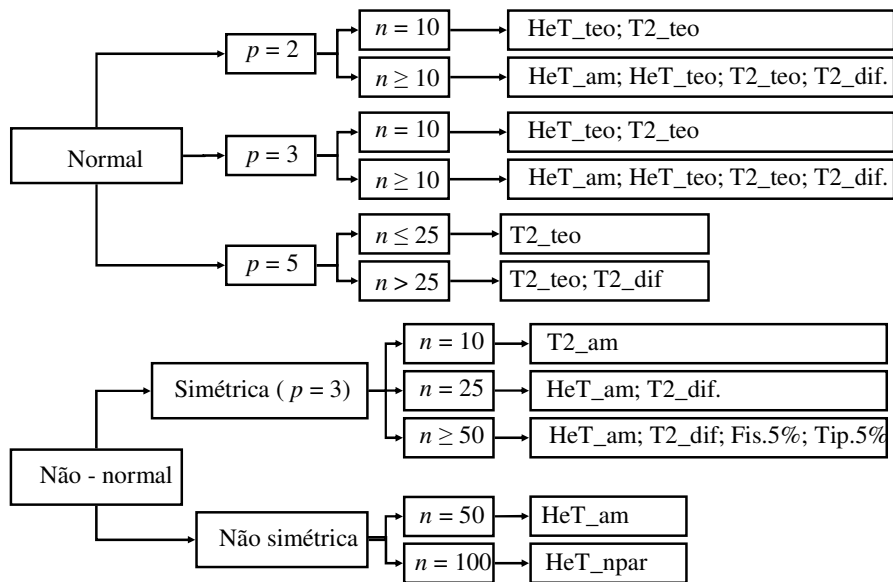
Normal

$p = 2$

$n = 10$

HeT_teo; T2_teo

$n \geq 10$

HeT_am; HeT_teo; T2_teo; T2_dif.

$p = 3$

$n = 10$

HeT_teo; T2_teo

$n \geq 10$

HeT_am; HeT_teo; T2_teo; T2_dif.

$p = 5$

$n \leq 25$

T2_teo

$n > 25$

T2_teo; T2_dif

Não - normal

Simétrica ( $p = 3$)

$n = 10$

T2_am

$n = 25$

HeT_am; T2_dif.

$n \geq 50$

HeT_am; T2_dif; Fis.5%; Tip.5%

Não simétrica

$n = 50$

HeT_am

$n = 100$

HeT_npar